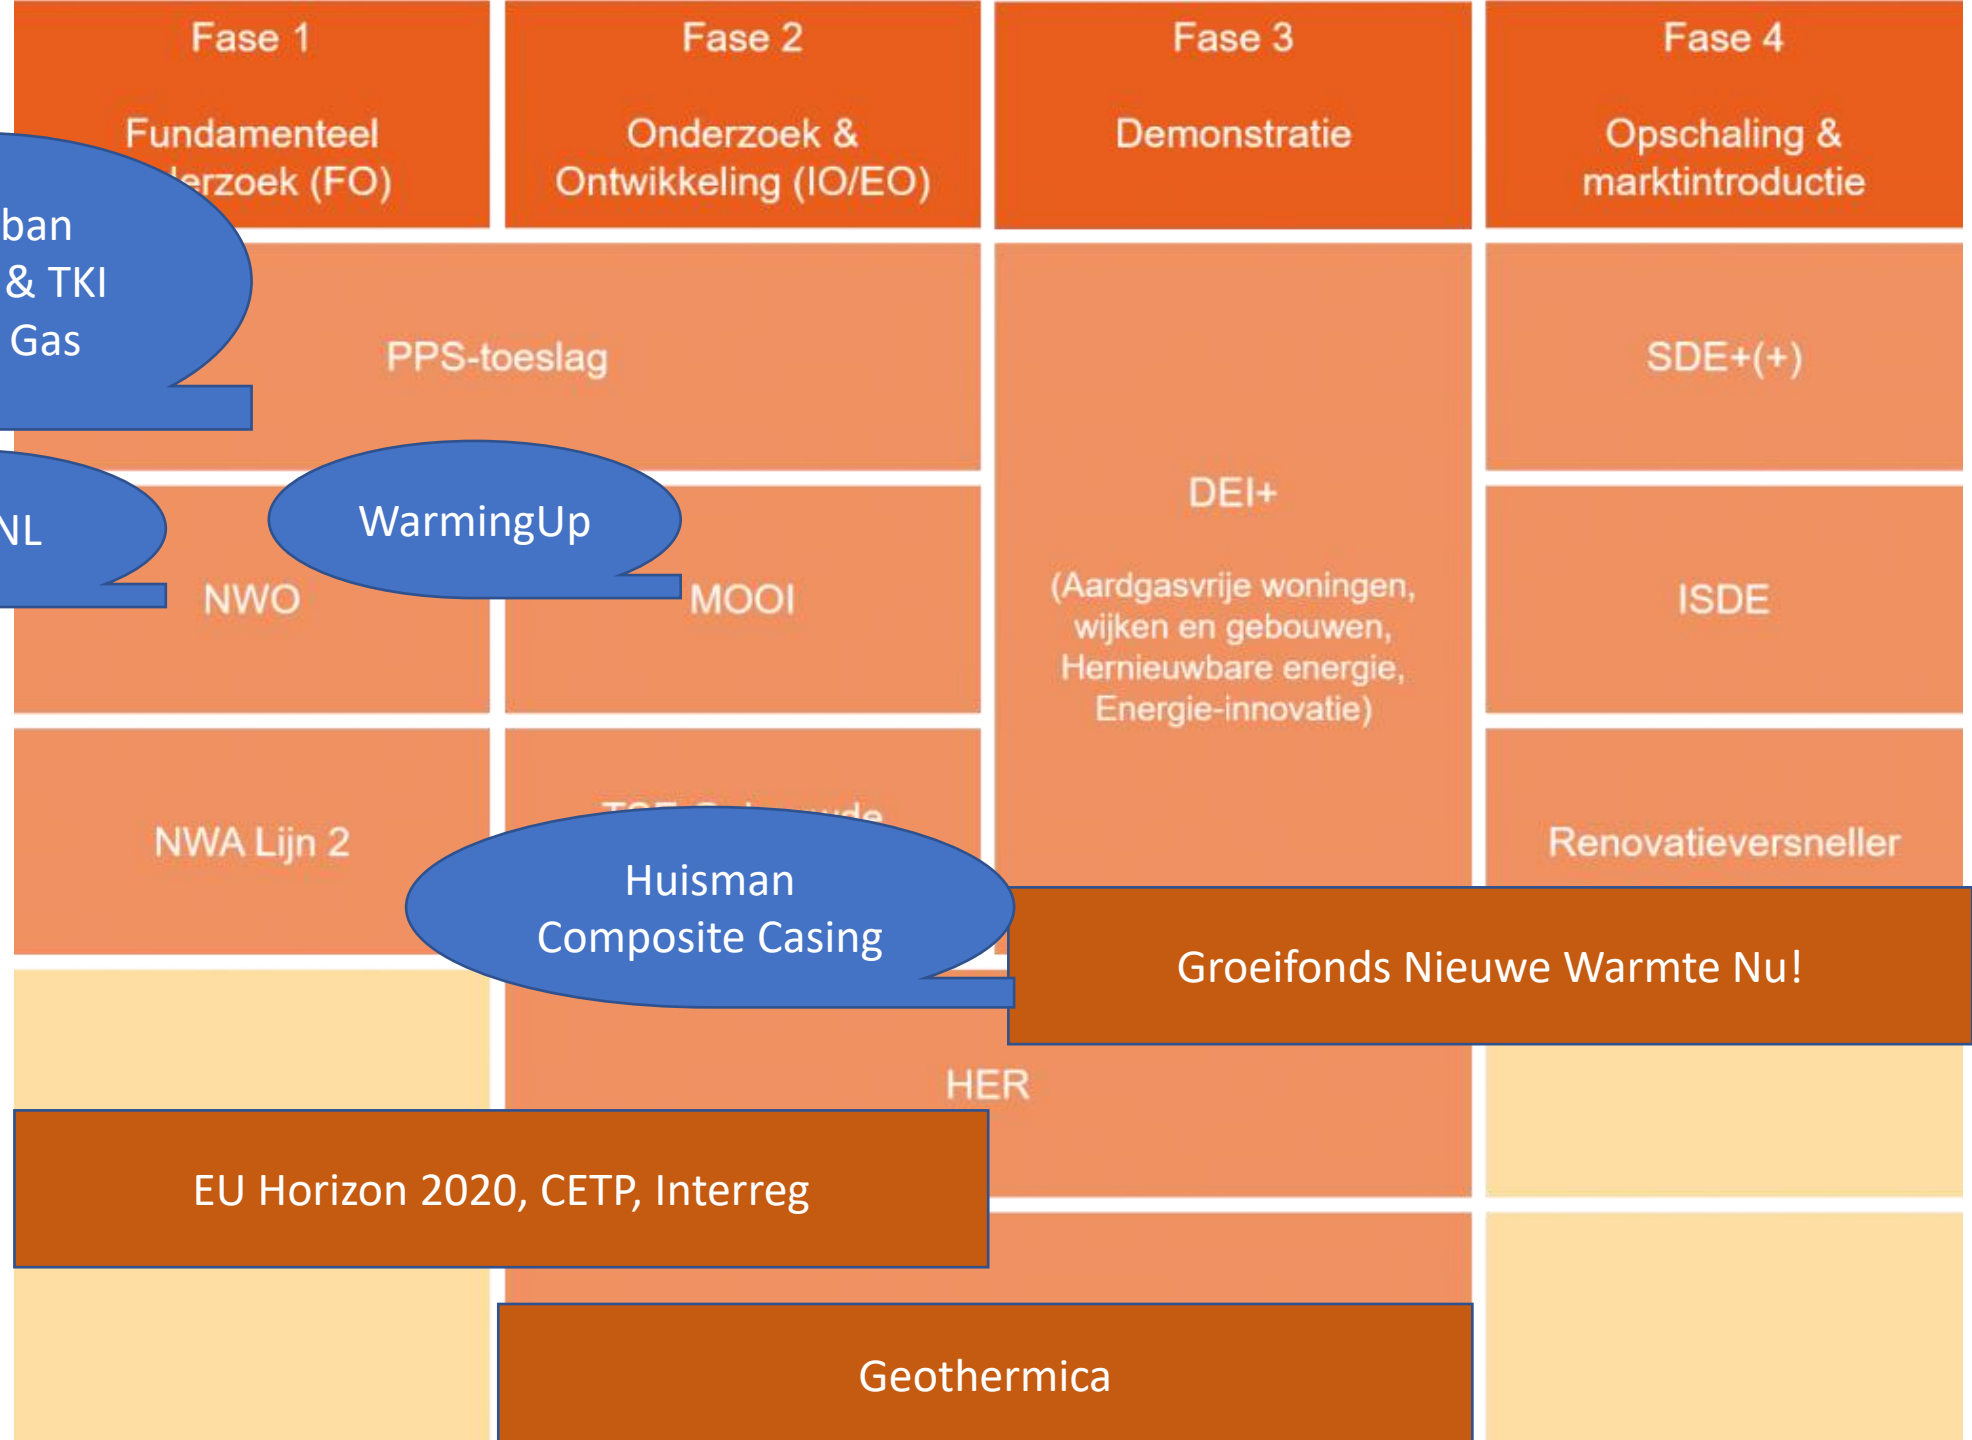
Fase 1

Fundamenteel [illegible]erzoek (FO)

Fase 2

Onderzoek & Ontwikkeling (IO/EO)

Fase 3

Demonstratie

Fase 4

Opschaling & marktintroductie

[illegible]ban & TKI Gas

PPS-toeslag

SDE+(+)

DEI+

(Aardgasvrije woningen, wijken en gebouwen, Hernieuwbare energie, Energie-innovatie)

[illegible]NL

WarmingUp

NWO

MOOI

ISDE

NWA Lijn 2

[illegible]

Huisman Composite Casing

Renovatieversneller

Groeifonds Nieuwe Warmte Nu!

HER

EU Horizon 2020, CETP, Interreg

Geothermica